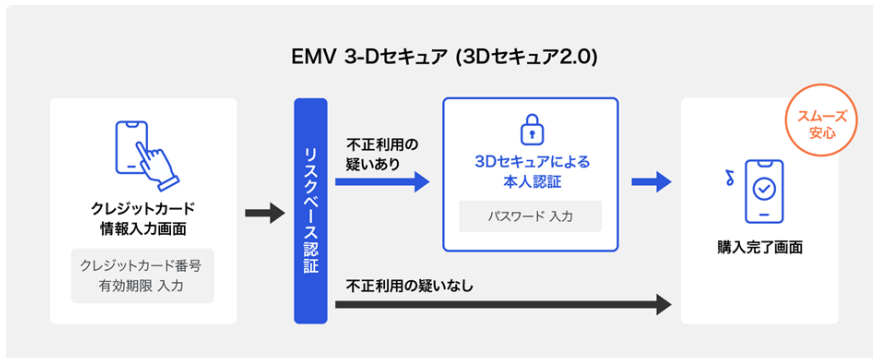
EMV 3-Dセキュア (3Dセキュア2.0)

クレジットカード
情報入力画面

クレジットカード番号
有効期限 入力

リスクベース認証

不正利用の
疑いあり

3Dセキュアによる
本人認証

パスワード 入力

不正利用の疑いなし

スムーズ
安心

購入完了画面